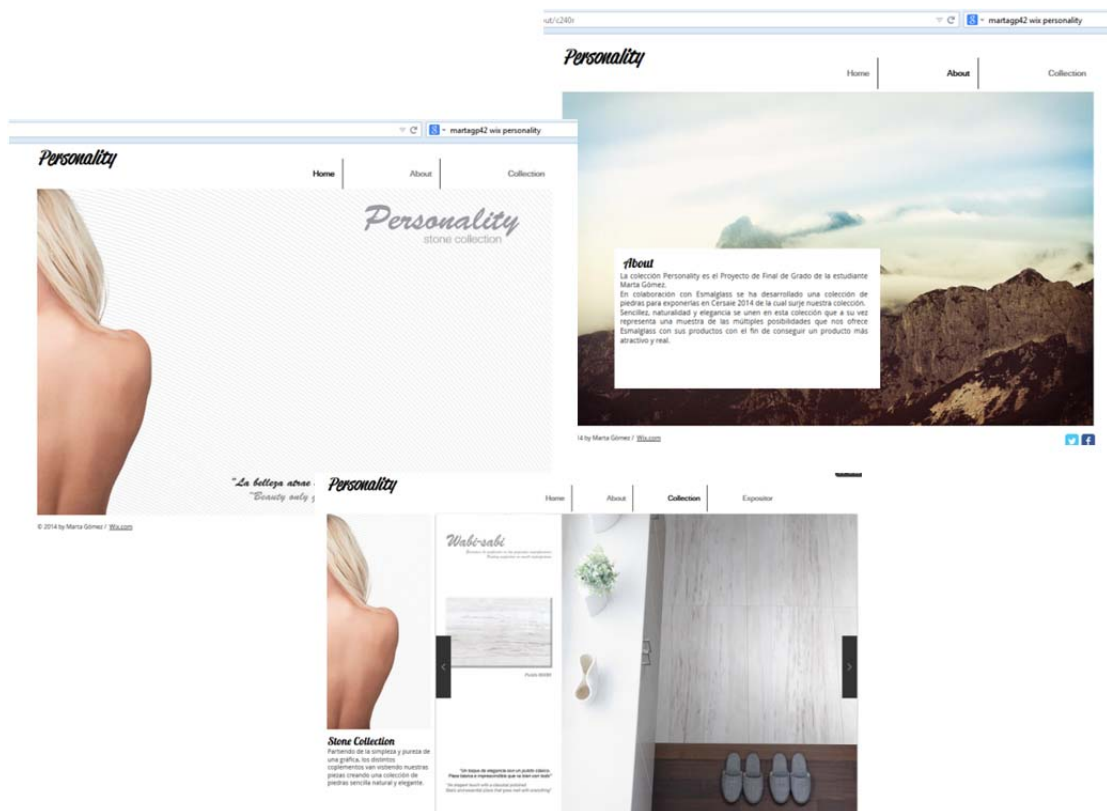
ut/c240r

martagp42 wix personality

Personality

Home About Collection

About

La colección Personality es el Proyecto de Final de Grado de la estudiante Marta Gómez.
En colaboración con Esmalglass se ha desarrollado una colección de piedras para exponerlas en Cersaie 2014 de la cual surje nuestra colección. Sencillez, naturalidad y elegancia se unen en esta colección que a su vez representa una muestra de las multiples posibilidades que nos ofrece Esmalglass con sus productos con el fin de conseguir un producto más atractivo y real.

14 by Marta Gómez / Wix.com

martagp42 wix personality

Personality

Home About Collection

Personality
stone collection

"La belleza atrae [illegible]
"Beauty only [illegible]

© 2014 by Marta Gómez / Wix.com

Personality

Home About Collection Expositor

Wabi-sabi

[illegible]

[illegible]

"Un toque de elegancia con un pulido clásico. Pasa tiempo e impresionate que te bien con todo"

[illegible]

Stone Collection
Partiendo de la simpleza y pureza de una gráfica, los distintos coplementos van vistiendo nuestras piezas creando una colección de piedras sencilla natural y elegante.